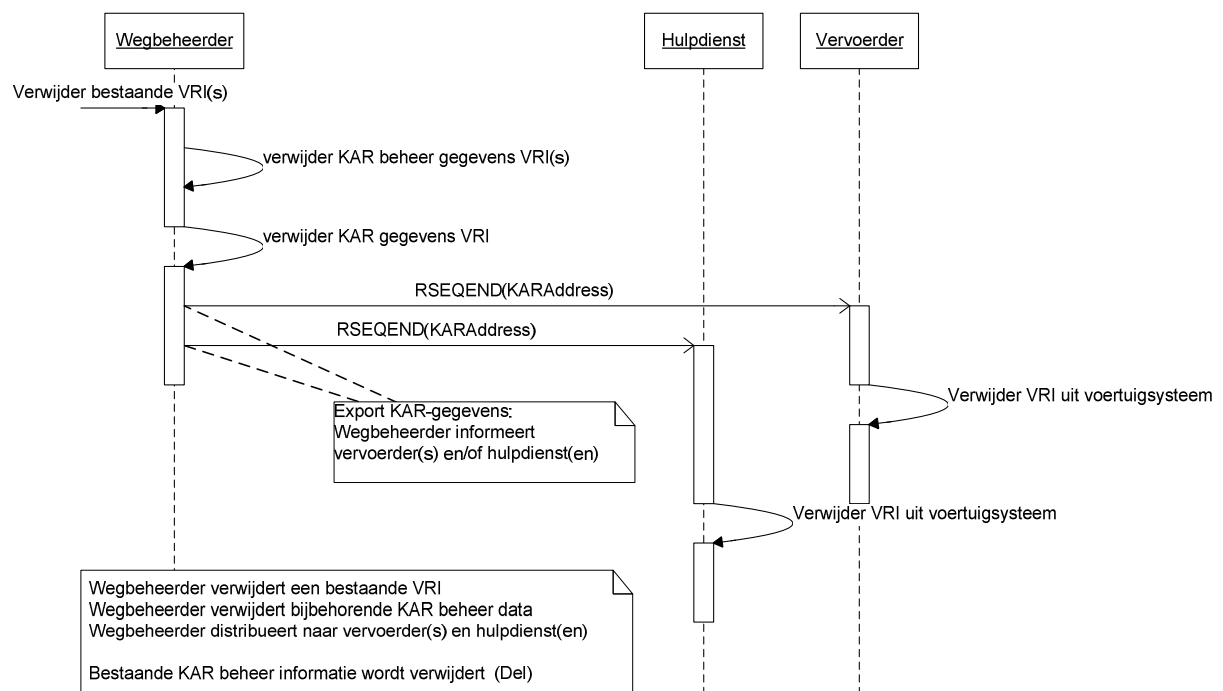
Wegbeheerder

Hulpdienst

Vervoerder

Verwijder bestaande VRI(s)

verwijder KAR beheer gegevens VRI(s)

verwijder KAR gegevens VRI

RSEQEND(KARAddress)

RSEQEND(KARAddress)

Export KAR-gegevens:
Wegbeheerder informeert
vervoerder(s) en/of hulpdienst(en)

Verwijder VRI uit voertuigsysteem

Verwijder VRI uit voertuigsysteem

Wegbeheerder verwijdert een bestaande VRI
Wegbeheerder verwijdert bijbehorende KAR beheer data
Wegbeheerder distribueert naar vervoerder(s) en hulpdienst(en)

Bestaande KAR beheer informatie wordt verwijdert (Del)